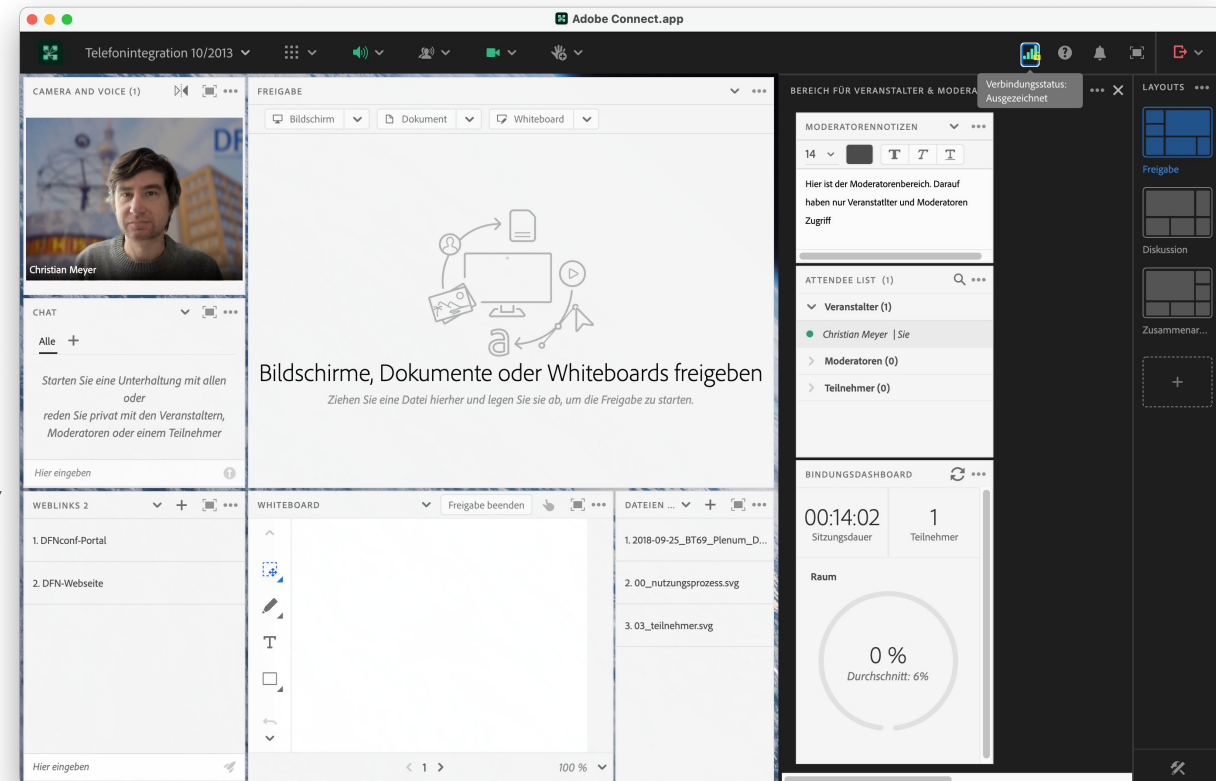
Adobe Connect.app

Telefonintegration 10/2013

Verbindungsstatus: Ausgezeichnet

CAMERA AND VOICE (1)

Christian Meyer

FREIGABE

Bildschirm | Dokument | Whiteboard

Bildschirme, Dokumente oder Whiteboards freigeben

Ziehen Sie eine Datei hierher und legen Sie sie ab, um die Freigabe zu starten.

BEREICH FÜR VERANSTALTER & MODERA

MODERATORENNOTIZEN

14

Hier ist der Moderatorenbereich. Darauf haben nur Veranstatlter und Moderatoren Zugriff

ATTENDEE LIST (1)

Veranstalter (1)

Christian Meyer | Sie

Moderatoren (0)

Teilnehmer (0)

BINDUNGSDASHBOARD

00:14:02
Sitzungsdauer

1
Teilnehmer

Raum

0 %
Durchschnitt: 6%

LAYOUTS

Freigabe

Diskussion

Zusammenar...

CHAT

Alle +

Starten Sie eine Unterhaltung mit allen oder reden Sie privat mit den Veranstaltern, Moderatoren oder einem Teilnehmer

Hier eingeben

WEBLINKS 2

1. DFNconf-Portal

2. DFN-Webseite

Hier eingeben

WHITEBOARD

Freigabe beenden

T

< 1 >

100 %

DATEIEN ...

1. 2018-09-25_BT69_Plenum_D...

2. 00_nutzungsprozess.svg

3. 03_teilnehmer.svg